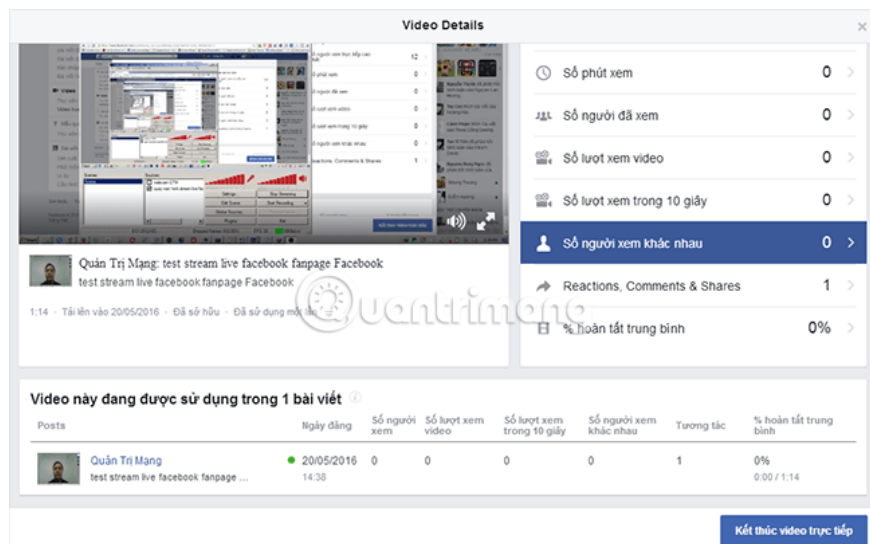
Video Details

×

Quản Trị Mạng: test stream live facebook fanpage Facebook

test stream live facebook fanpage Facebook

1:14 · Tải lên vào 20/05/2016 · Đã sở hữu · Đã sử dụng một lần

Số phút xem 0

Số người đã xem 0

Số lượt xem video 0

Số lượt xem trong 10 giây 0

Số người xem khác nhau 0

Reactions, Comments & Shares 1

% hoàn tất trung bình 0%

Video này đang được sử dụng trong 1 bài viết

| Posts | Ngày đăng | Số người xem | Số lượt xem video | Số lượt xem trong 10 giây | Số người xem khác nhau | Tương tác | % hoàn tất trung bình |
|---|---|---|---|---|---|---|---|
| Quản Trị Mạng test stream live facebook fanpage ... | 20/05/2016 14:38 | 0 | 0 | 0 | 0 | 1 | 0% 0:00 / 1:14 |

Kết thúc video trực tiếp